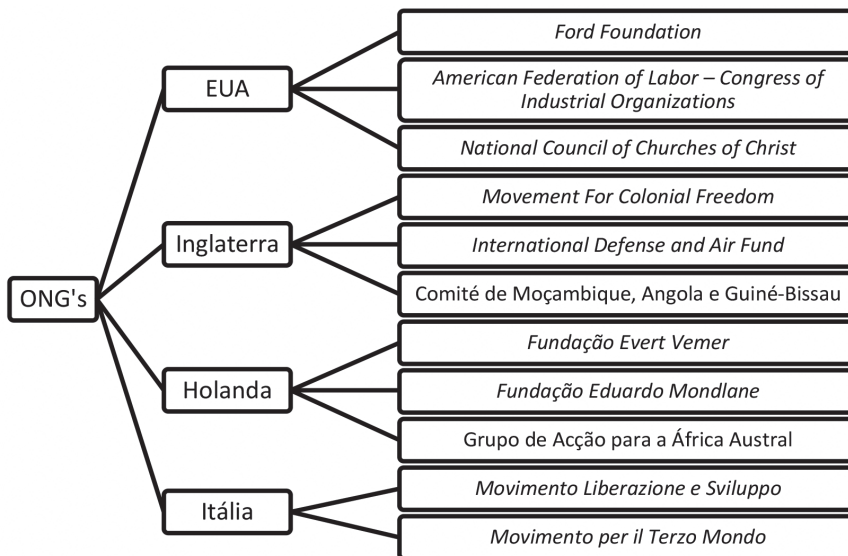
ONG's

EUA

Ford Foundation

American Federation of Labor – Congress of Industrial Organizations

National Council of Churches of Christ

Inglaterra

Movement For Colonial Freedom

International Defense and Air Fund

Comité de Moçambique, Angola e Guiné-Bissau

Holanda

Fundação Evert Vemer

Fundação Eduardo Mondlane

Grupo de Acção para a África Austral

Itália

Movimento Liberazione e Sviluppo

Movimento per il Terzo Mondo